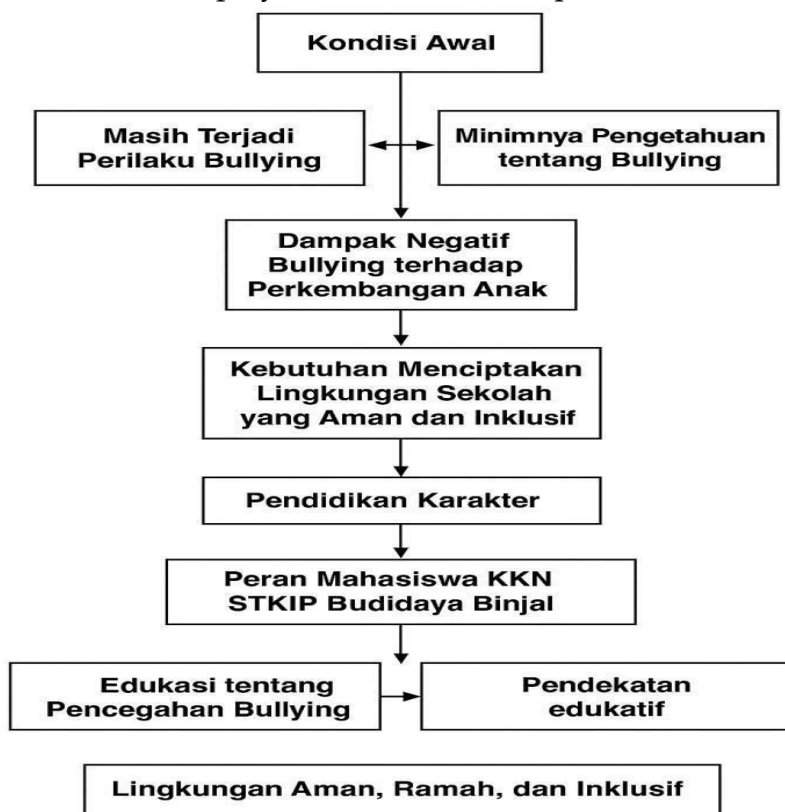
Kondisi Awal

Masih Terjadi Perilaku Bullying

Minimnya Pengetahuan tentang Bullying

Dampak Negatif Bullying terhadap Perkembangan Anak

Kebutuhan Menciptakan Lingkungan Sekolah yang Aman dan Inklusif

Pendidikan Karakter

Peran Mahasiswa KKN STKIP Budidaya Binjal

Edukasi tentang Pencegahan Bullying

Pendekatan edukatif

Lingkungan Aman, Ramah, dan Inklusif